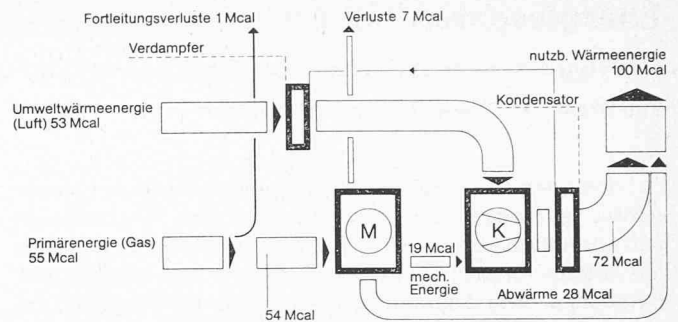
Fortleitungsverluste 1 Mcal

Verluste 7 Mcal

Verdampfer

nutzb. Wärmeenergie 100 Mcal

Umweltwärmeenergie (Luft) 53 Mcal

Kondensator

M

K

Primärenergie (Gas) 55 Mcal

19 Mcal mech. Energie

72 Mcal

Abwärme 28 Mcal

54 Mcal